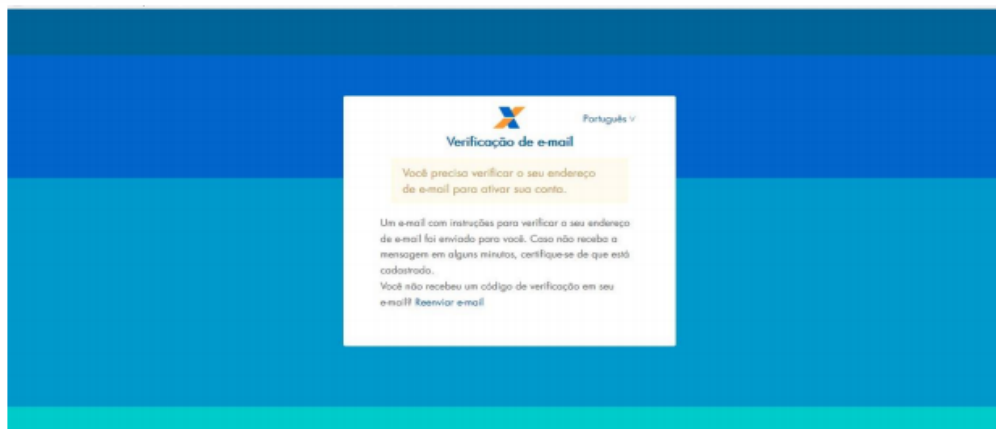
Português ∨

Verificação de e-mail

Você precisa verificar o seu endereço de e-mail para ativar sua conta.

Um e-mail com instruções para verificar o seu endereço de e-mail foi enviado para você. Caso não receba a mensagem em alguns minutos, certifique-se de que está cadastrado.
Você não recebeu um código de verificação em seu e-mail? Reenviar e-mail